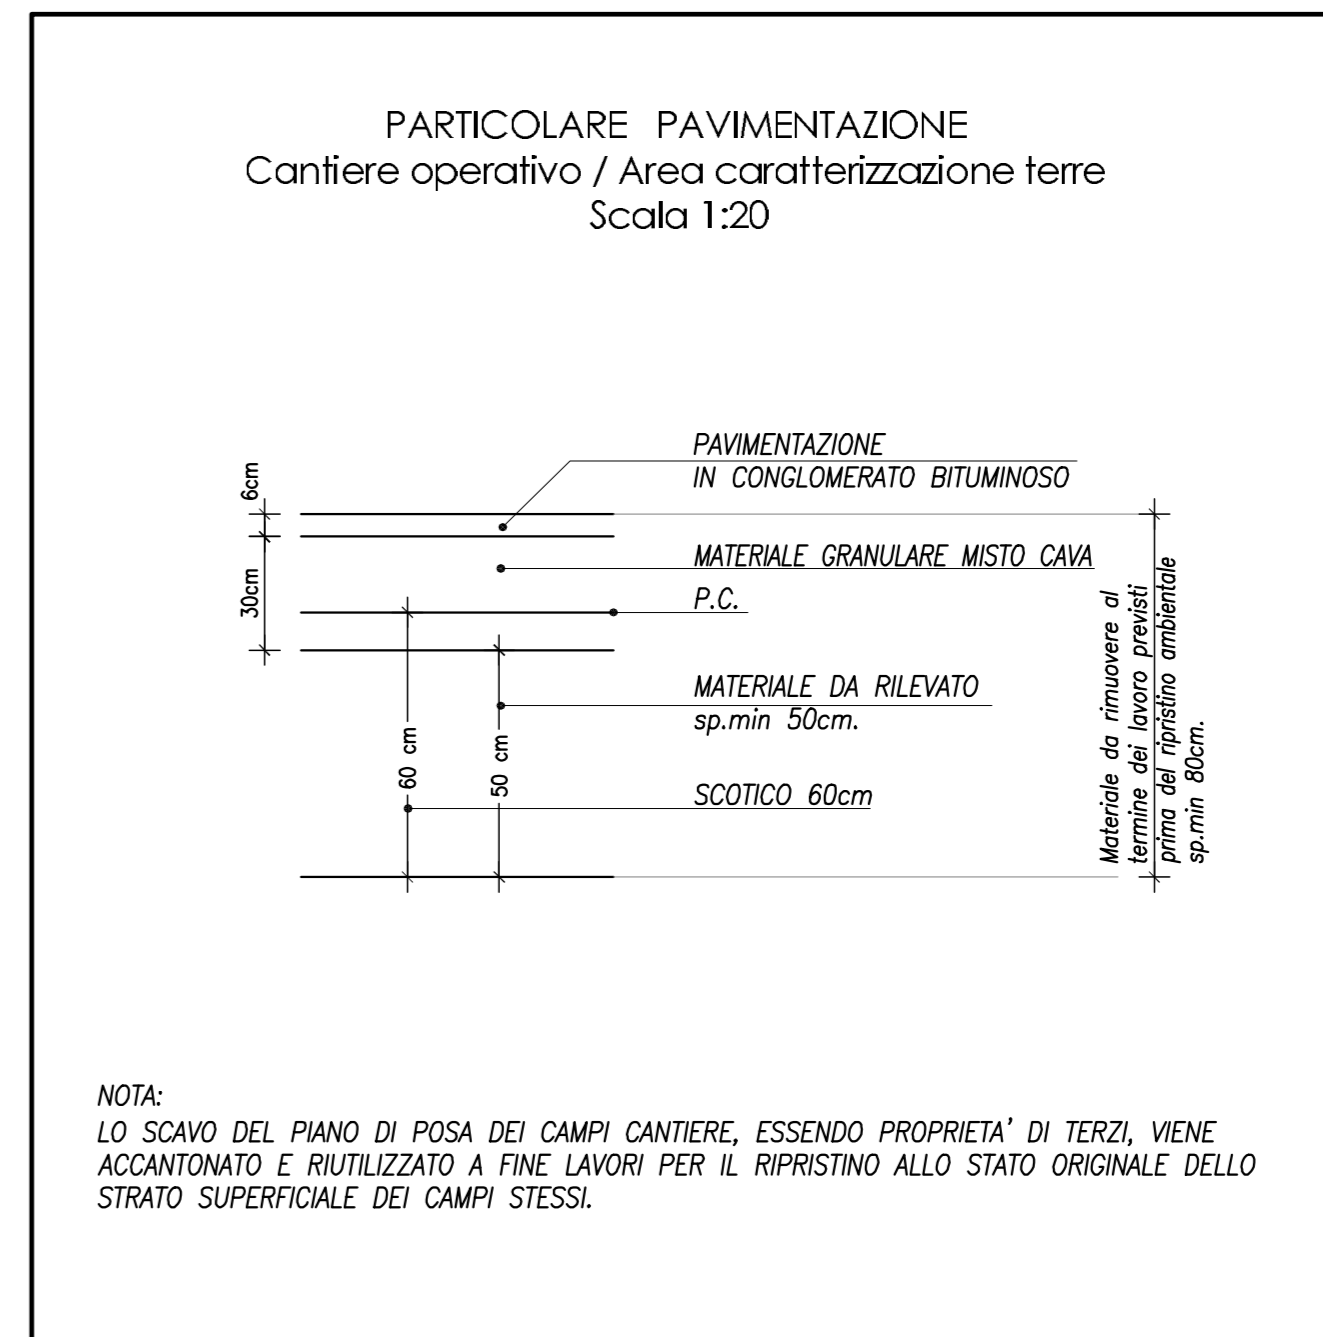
PARTICOLARE PAVIMENTAZIONE
Cantiere operativo / Area caratterizzazione terre
Scala 1:20

6cm

30cm

PAVIMENTAZIONE
IN CONGLOMERATO BITUMINOSO

MATERIALE GRANULARE MISTO CAVA

P.C.

MATERIALE DA RILEVATO
sp.min 50cm.

60 cm

50 cm

SCOTICO 60cm

Materiale da rimuovere al termine dei lavoro previsti prima del ripristino ambientale sp.min 80cm.

NOTA:
LO SCAVO DEL PIANO DI POSA DEI CAMPI CANTIERE, ESSENDO PROPRIETA' DI TERZI, VIENE ACCANTONATO E RIUTILIZZATO A FINE LAVORI PER IL RIPRISTINO ALLO STATO ORIGINALE DELLO STRATO SUPERFICIALE DEI CAMPI STESSI.